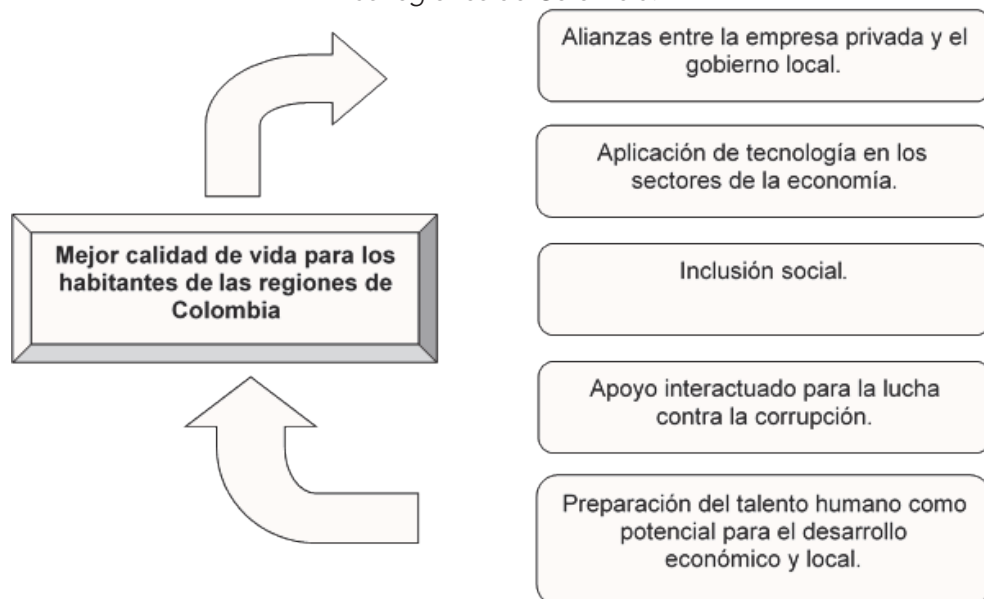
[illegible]

Mejor calidad de vida para los habitantes de las regiones de Colombia

Alianzas entre la empresa privada y el gobierno local.

Aplicación de tecnología en los sectores de la economía.

Inclusión social.

Apoyo interactuado para la lucha contra la corrupción.

Preparación del talento humano como potencial para el desarrollo económico y local.